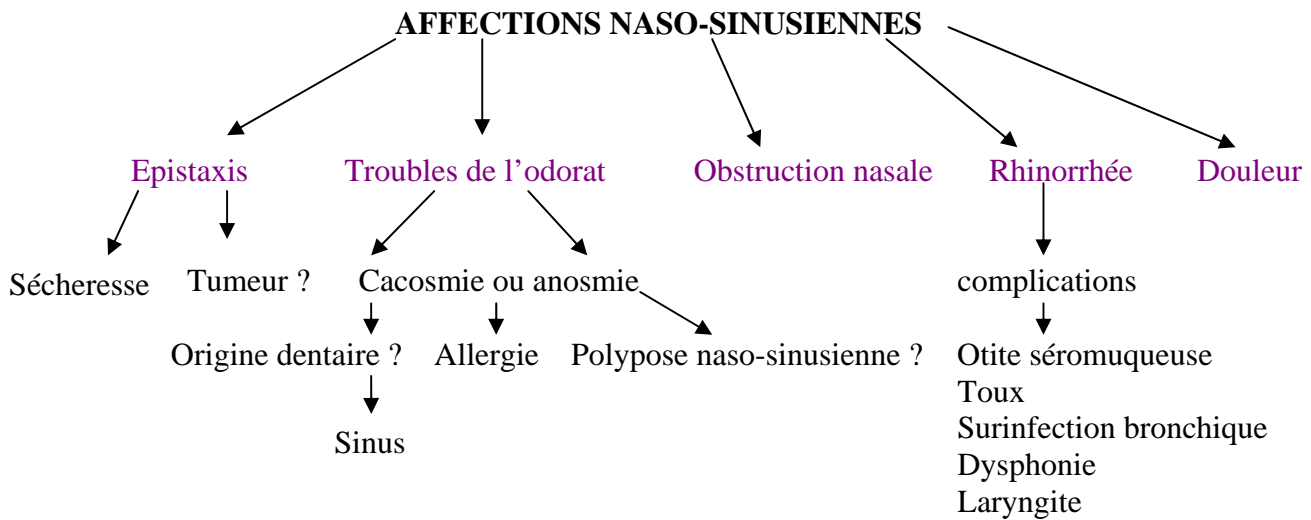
AFFECTIONS NASO-SINUSIENNES

Epistaxis

Sécheresse

Tumeur ?

Troubles de l'odorat

Cacosmie ou anosmie

Origine dentaire ?

Sinus

Allergie

Polypose naso-sinusienne ?

Obstruction nasale

Rhinorrhée

complications

Otite séromuqueuse
Toux
Surinfection bronchique
Dysphonie
Laryngite

Douleur